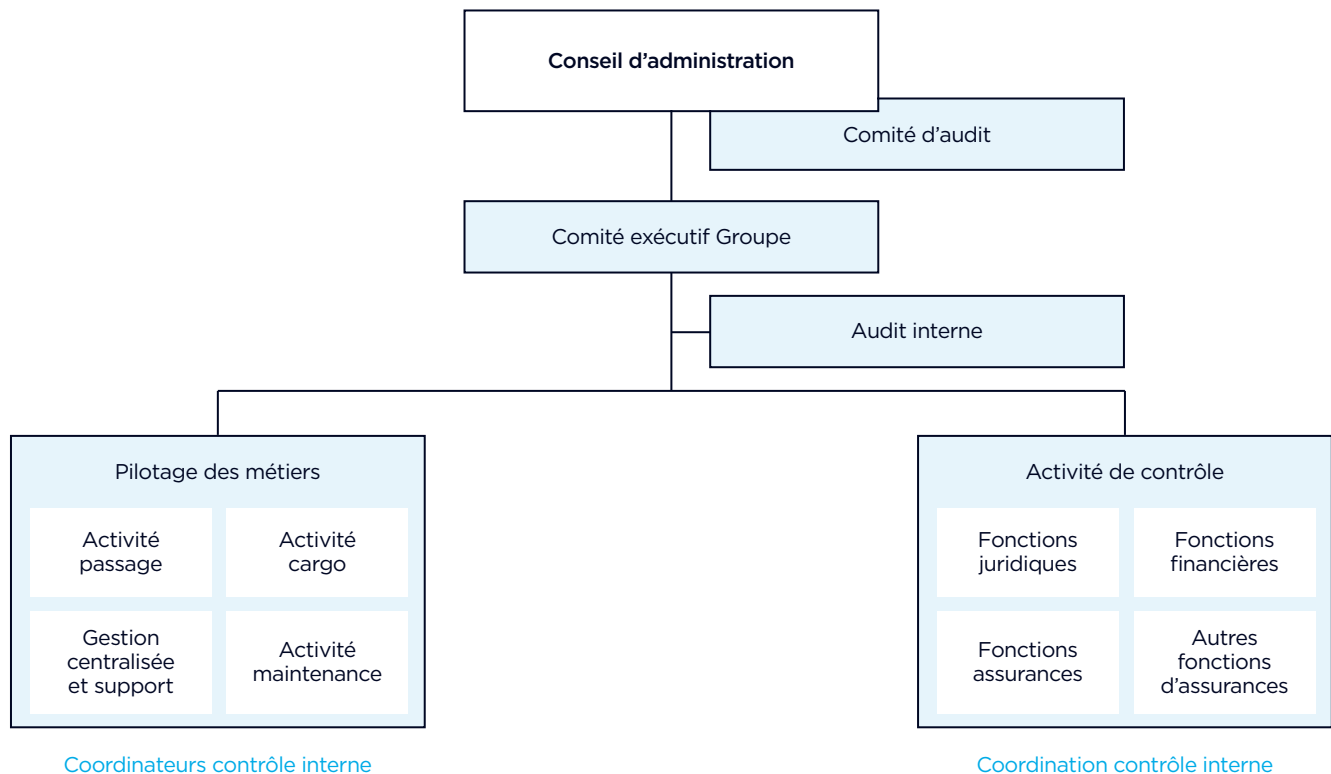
Conseil d’administration

Comité d’audit

Comité exécutif Groupe

Audit interne

Pilotage des métiers

Activité passage

Activité cargo

Gestion centralisée et support

Activité maintenance

Activité de contrôle

Fonctions juridiques

Fonctions financières

Fonctions assurances

Autres fonctions d’assurances

Coordinateurs contrôle interne

Coordination contrôle interne